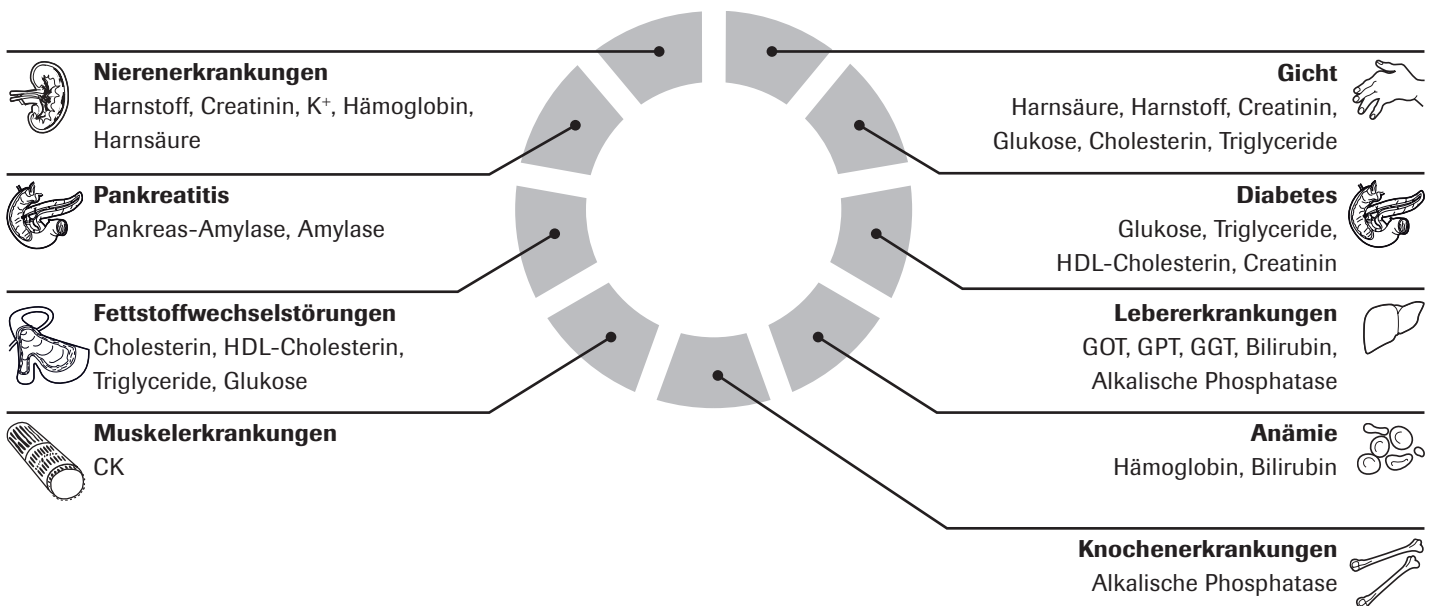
**Nierenerkrankungen**
Harnstoff, Creatinin, K$^+$, Hämoglobin, Harnsäure

**Pankreatitis**
Pankreas-Amylase, Amylase

**Fettstoffwechselstörungen**
Cholesterin, HDL-Cholesterin, Triglyceride, Glukose

**Muskelerkrankungen**
CK

**Gicht**
Harnsäure, Harnstoff, Creatinin, Glukose, Cholesterin, Triglyceride

**Diabetes**
Glukose, Triglyceride, HDL-Cholesterin, Creatinin

**Lebererkrankungen**
GOT, GPT, GGT, Bilirubin, Alkalische Phosphatase

**Anämie**
Hämoglobin, Bilirubin

**Knochenerkrankungen**
Alkalische Phosphatase